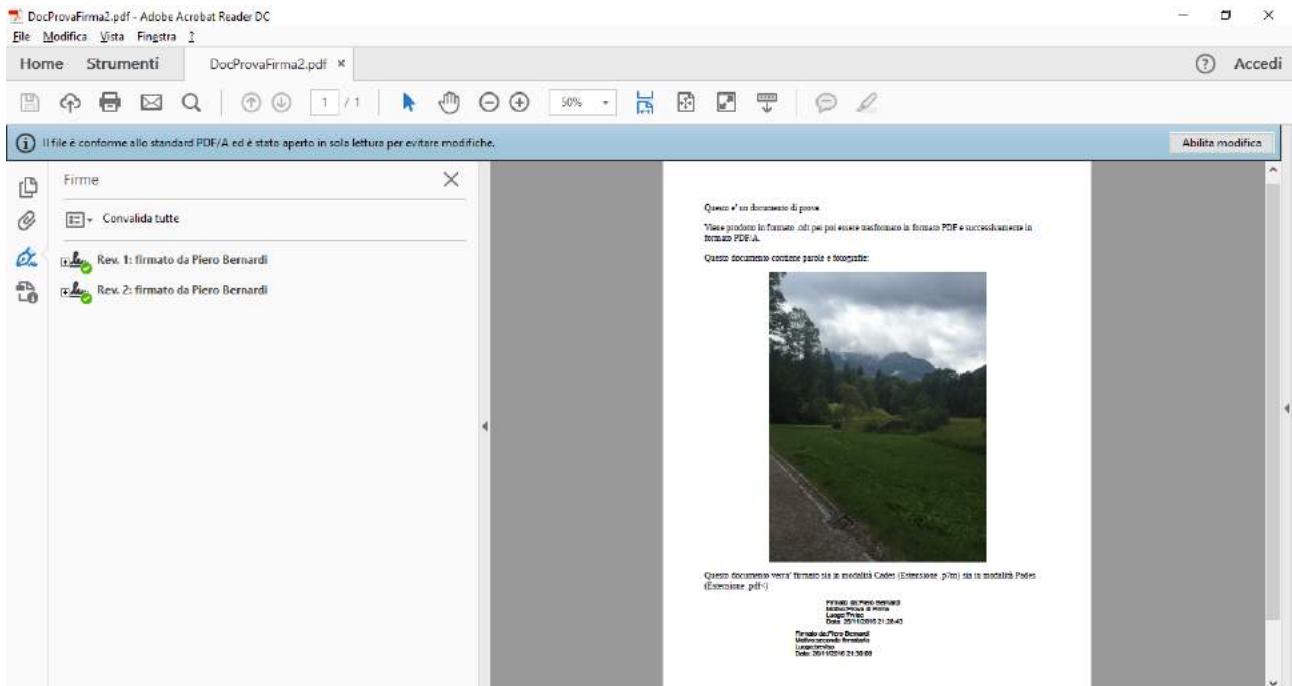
DocProvaFirma2.pdf - Adobe Acrobat Reader DC
File Modifica Vista Finestra ?
Home Strumenti DocProvaFirma2.pdf ×
(?) Accedi
1 / 1 50%
Il file è conforme allo standard PDF/A ed è stato aperto in sola lettura per evitare modifiche.
Abilita modifica
Firme
Convalida tutte
Rev. 1: firmato da Piero Bernardi
Rev. 2: firmato da Piero Bernardi

Questo e' un documento di prova

Viene prodotto in formato .odt per poi essere trasformato in formato PDF e successivamente in formato PDF/A.

Questo documento contiene parole e fotografie:

Questo documento verra' firmato sia in modalità Cades (Estensione .p7m) sia in modalità Pades (Estensione .pdf<)

Firmato da:Piero Bernardi
Motivo:Prova di Firma
Luogo:Treviso
Data: 20/11/2016 21:28:43

Firmato da:Piero Bernardi
Motivo:secondo firmatario
Luogo:treviso
Data: 20/11/2016 21:30:00